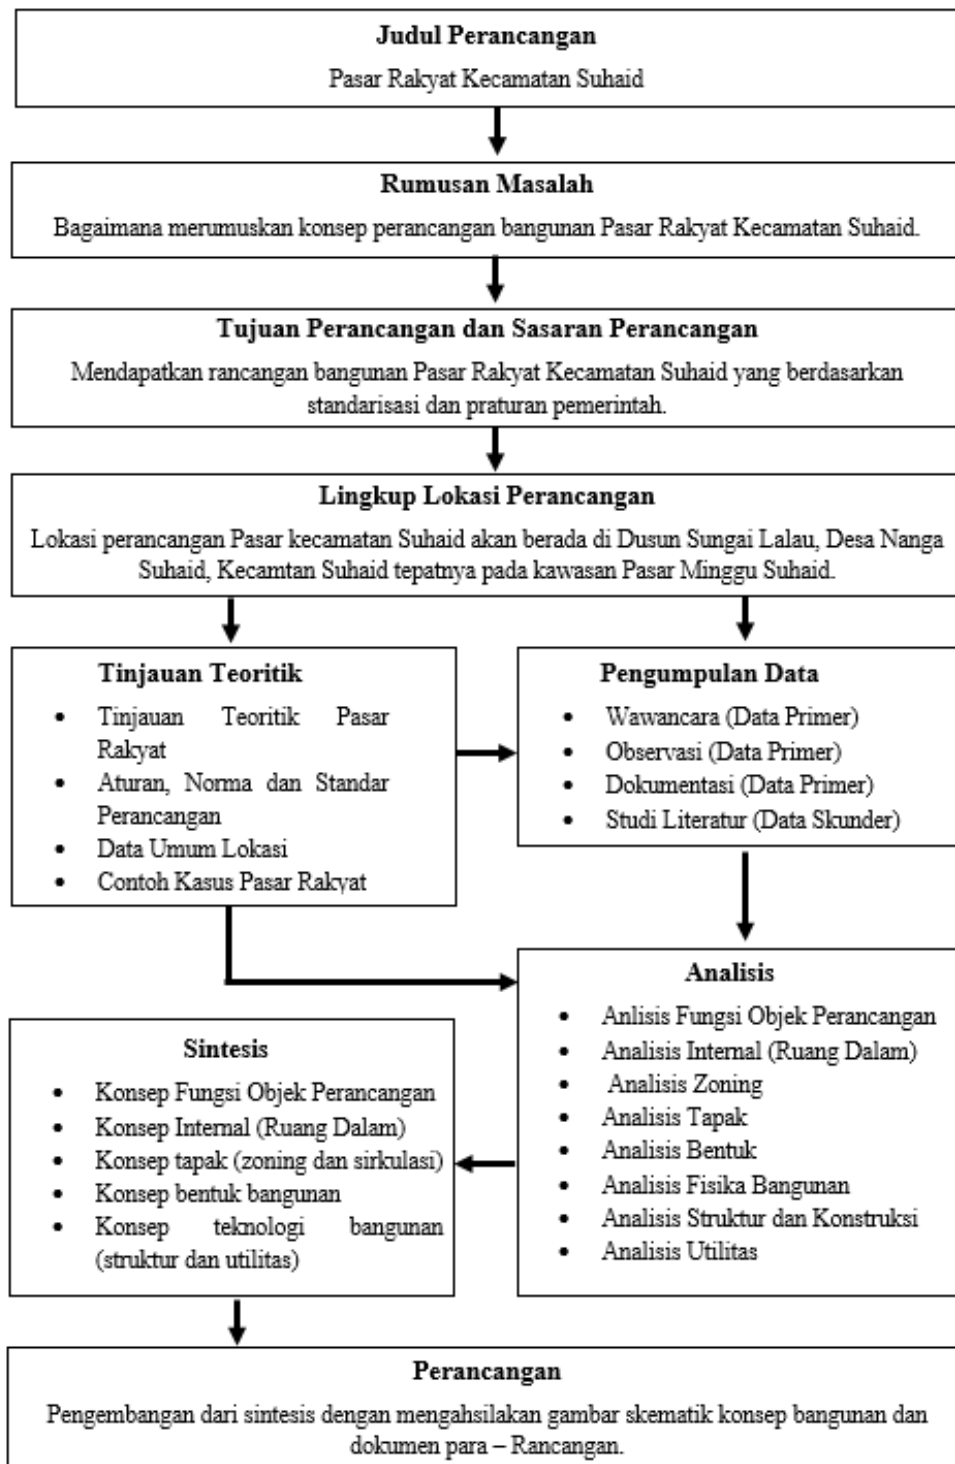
**Judul Perancangan**

Pasar Rakyat Kecamatan Suhaid

**Rumusan Masalah**

Bagaimana merumuskan konsep perancangan bangunan Pasar Rakyat Kecamatan Suhaid.

**Tujuan Perancangan dan Sasaran Perancangan**

Mendapatkan rancangan bangunan Pasar Rakyat Kecamatan Suhaid yang berdasarkan standarisasi dan praturan pemerintah.

**Lingkup Lokasi Perancangan**

Lokasi perancangan Pasar kecamatan Suhaid akan berada di Dusun Sungai Lalau, Desa Nanga Suhaid, Kecamtan Suhaid tepatnya pada kawasan Pasar Minggu Suhaid.

**Tinjauan Teoritik**

- Tinjauan Teoritik Pasar Rakyat
- Aturan, Norma dan Standar Perancangan
- Data Umum Lokasi
- Contoh Kasus Pasar Rakyat

**Pengumpulan Data**

- Wawancara (Data Primer)
- Observasi (Data Primer)
- Dokumentasi (Data Primer)
- Studi Literatur (Data Skunder)

**Analisis**

- Anlisis Fungsi Objek Perancangan
- Analisis Internal (Ruang Dalam)
- Analisis Zoning
- Analisis Tapak
- Analisis Bentuk
- Analisis Fisika Bangunan
- Analisis Struktur dan Konstruksi
- Analisis Utilitas

**Sintesis**

- Konsep Fungsi Objek Perancangan
- Konsep Internal (Ruang Dalam)
- Konsep tapak (zoning dan sirkulasi)
- Konsep bentuk bangunan
- Konsep teknologi bangunan (struktur dan utilitas)

**Perancangan**

Pengembangan dari sintesis dengan mengahsilakan gambar skematik konsep bangunan dan dokumen para – Rancangan.